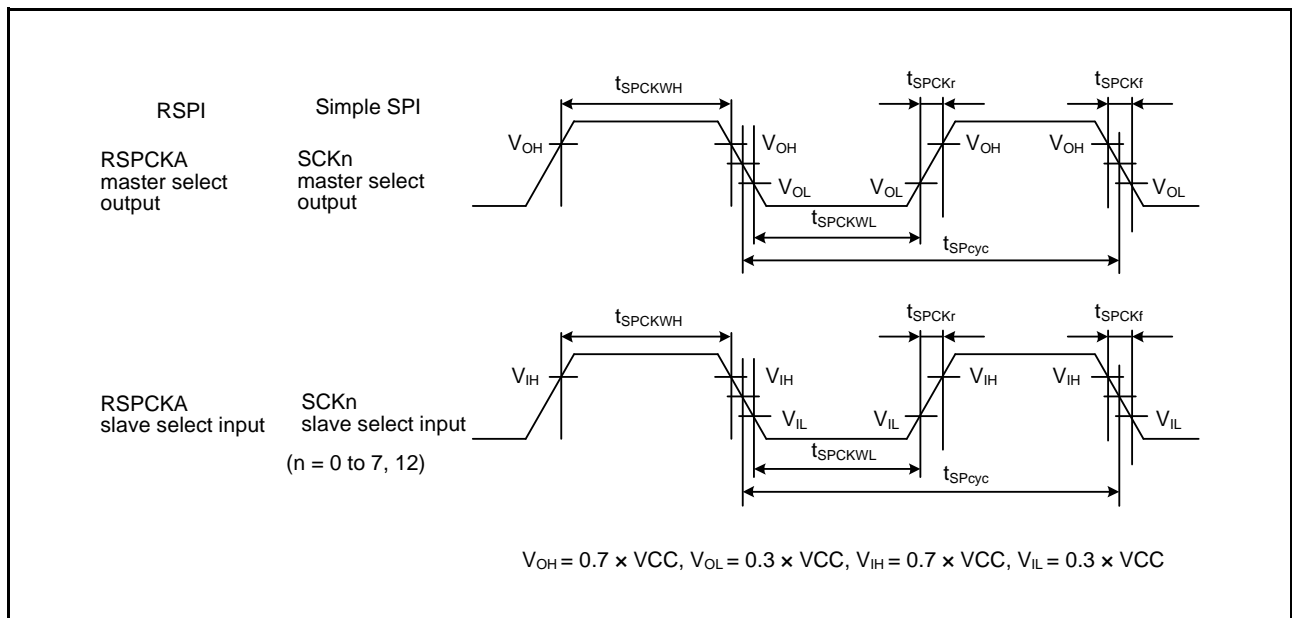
RSPI

Simple SPI

RSPCKA master select output

SCKn master select output

$t_{SPCKWH}$

$t_{SPCKr}$

$t_{SPCKf}$

$V_{OH}$

$V_{OH}$

$V_{OH}$

$V_{OH}$

$V_{OL}$

$V_{OL}$

$V_{OL}$

$t_{SPCKWL}$

$t_{SPcyc}$

$t_{SPCKWH}$

$t_{SPCKr}$

$t_{SPCKf}$

$V_{IH}$

$V_{IH}$

$V_{IH}$

$V_{IH}$

RSPCKA slave select input

SCKn slave select input

$V_{IL}$

$V_{IL}$

$V_{IL}$

(n = 0 to 7, 12)

$t_{SPCKWL}$

$t_{SPcyc}$

$V_{OH} = 0.7 \times VCC$, $V_{OL} = 0.3 \times VCC$, $V_{IH} = 0.7 \times VCC$, $V_{IL} = 0.3 \times VCC$